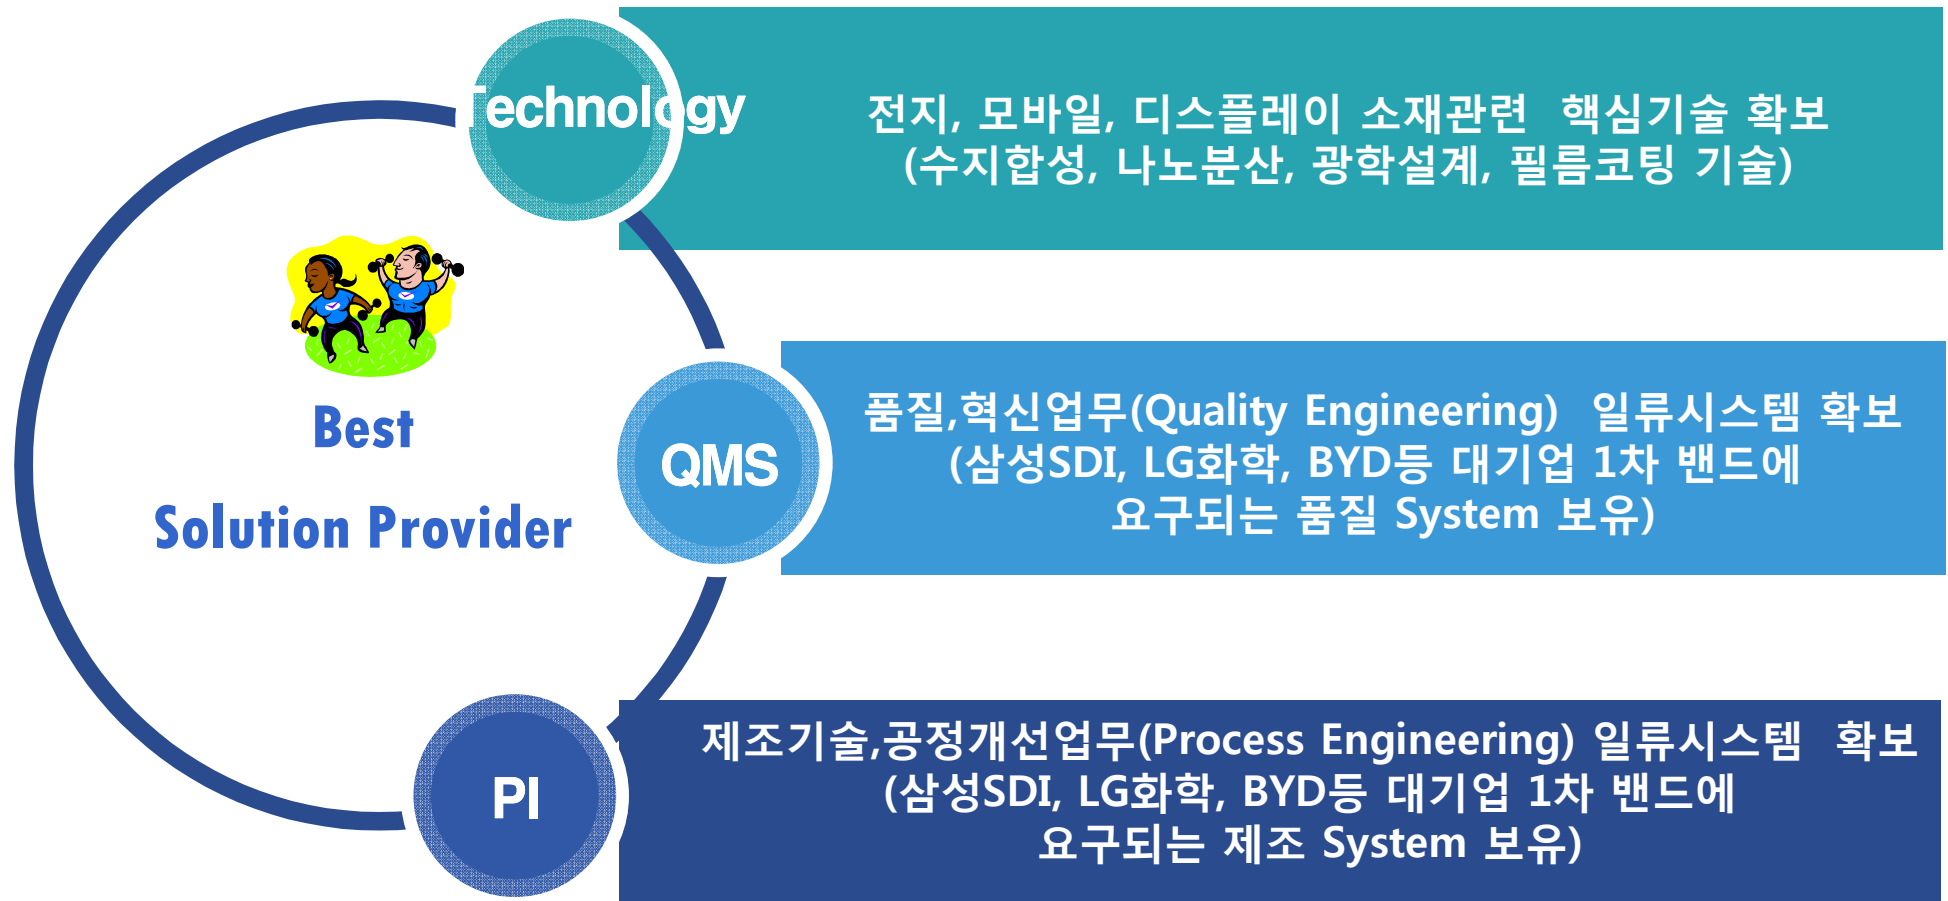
Technology

전지, 모바일, 디스플레이 소재관련 핵심기술 확보
(수지합성, 나노분산, 광학설계, 필름코팅 기술)

Best

Solution Provider

QMS

품질,혁신업무(Quality Engineering) 일류시스템 확보
(삼성SDI, LG화학, BYD등 대기업 1차 밴드에
요구되는 품질 System 보유)

PI

제조기술,공정개선업무(Process Engineering) 일류시스템 확보
(삼성SDI, LG화학, BYD등 대기업 1차 밴드에
요구되는 제조 System 보유)